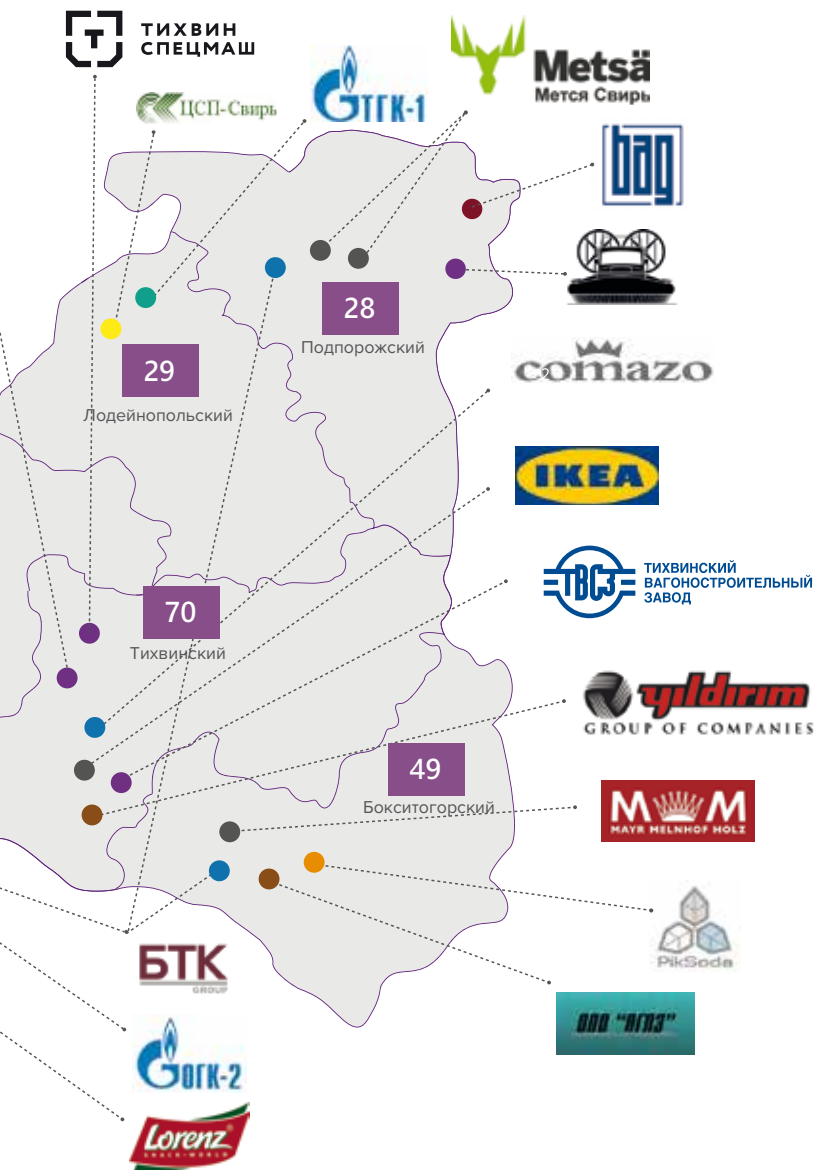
ТИХВИН СПЕЦМАШ

ЦСП-Свирь

ТГК-1

Metsä
Мется Свирь

bag

28
Подпорожский

29
Лодейнопольский

comazo

IKEA

ТВСЗ
ТИХВИНСКИЙ ВАГОНОСТРОИТЕЛЬНЫЙ ЗАВОД

70
Тихвинский

yildirim
GROUP OF COMPANIES

49
Бокситогорский

MM
MAYR MELNHOF HOLZ

PikSoda

БТК
GROUP

ООО "ЯГПЗ"

ОГК-2

Lorenz
SNACK-WORLD